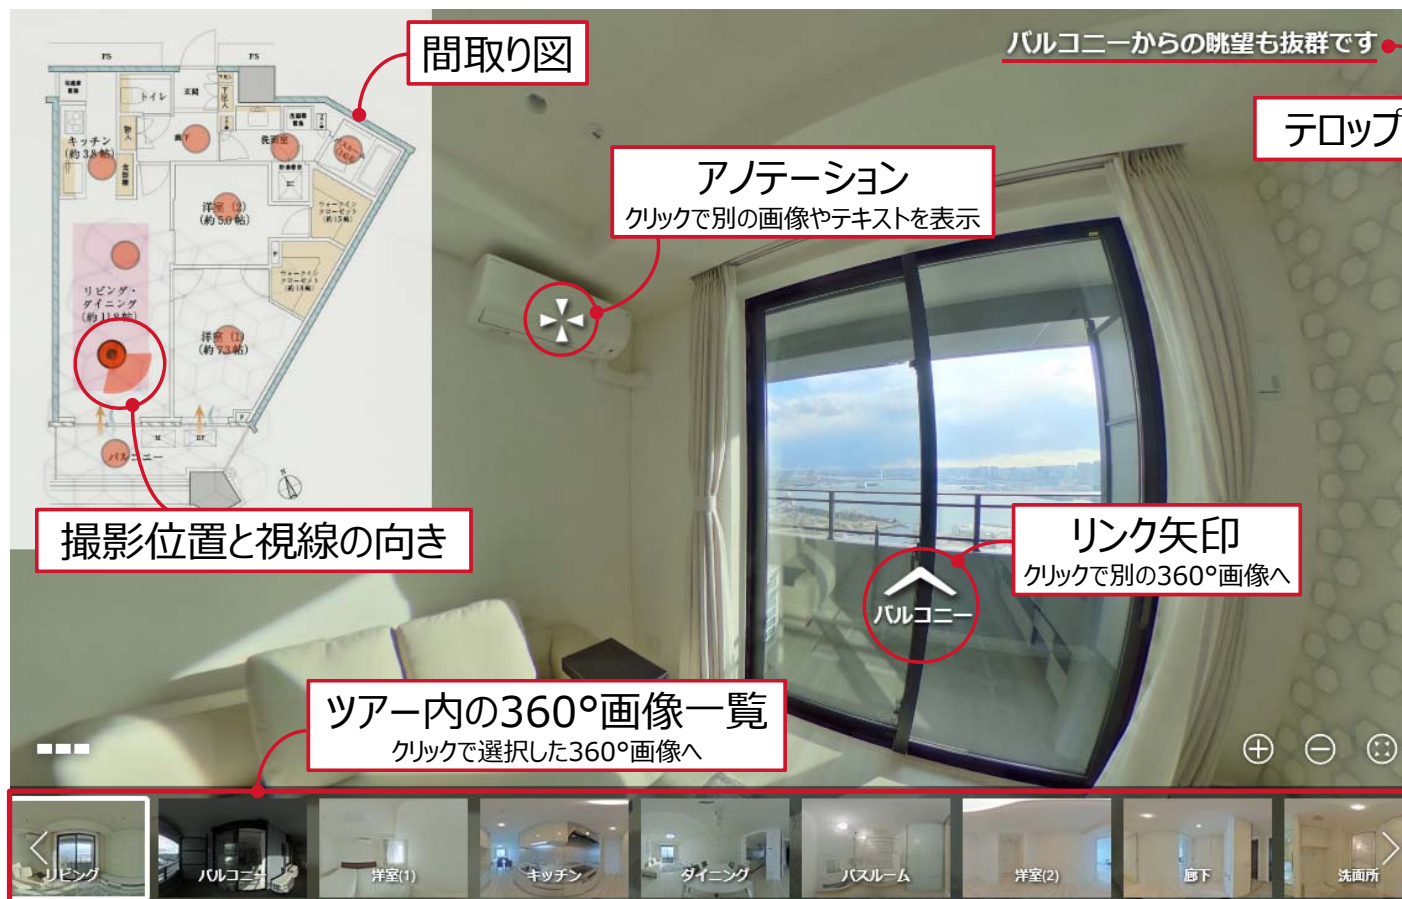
間取り図

バルコニーからの眺望も抜群です

テロップ

アノテーション
クリックで別の画像やテキストを表示

FS
FS
トイレ
玄関
キッチン
(約3.8帖)
洋室（2）
(約5.0帖)
リビング・
ダイニング
(約11.8帖)
洋室（1）
(約7.3帖)
バルコニー
洗面室

撮影位置と視線の向き

リンク矢印
クリックで別の360°画像へ

バルコニー

ツアー内の360°画像一覧
クリックで選択した360°画像へ

リビング
バルコニー
洋室(1)
キッチン
ダイニング
バスルーム
洋室(2)
廊下
洗面所